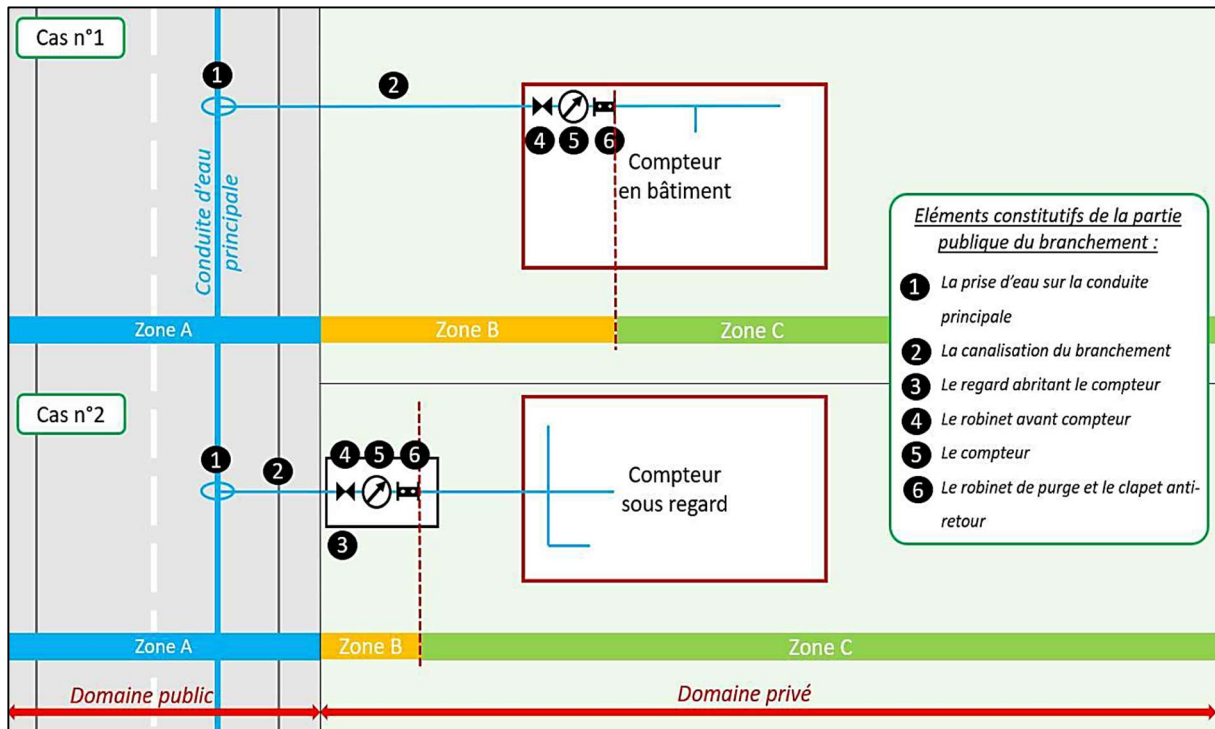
Cas n°1

1

2

Conduite d'eau principale

4 5 6

Compteur en bâtiment

Eléments constitutifs de la partie publique du branchement :

1 La prise d'eau sur la conduite principale

2 La canalisation du branchement

3 Le regard abritant le compteur

4 Le robinet avant compteur

5 Le compteur

6 Le robinet de purge et le clapet anti-retour

Zone A

Zone B

Zone C

Cas n°2

1

2

4 5 6

3

Compteur sous regard

Zone A

Zone B

Zone C

Domaine public

Domaine privé